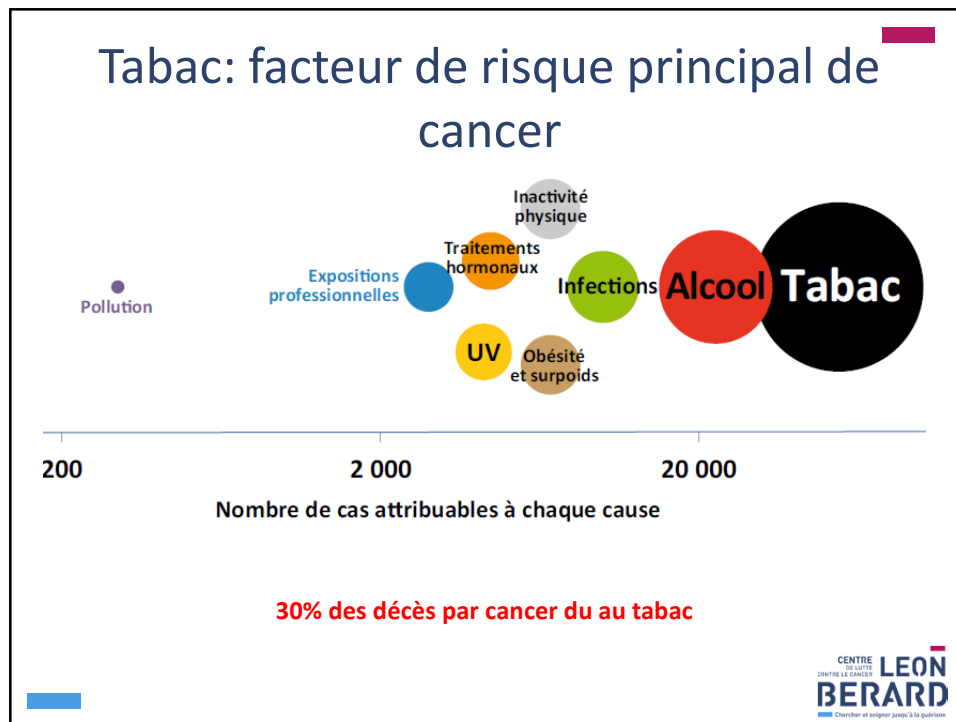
Tabac: facteur de risque principal de cancer

Inactivité physique

Traitements hormonaux

Expositions professionnelles

Pollution

Infections

Alcool

Tabac

UV

Obésité et surpoids

200

2 000

20 000

Nombre de cas attribuables à chaque cause

30% des décès par cancer du au tabac

CENTRE DE LUTTE CONTRE LE CANCER LEON BERARD

Chercher et soigner jusqu'à la guérison